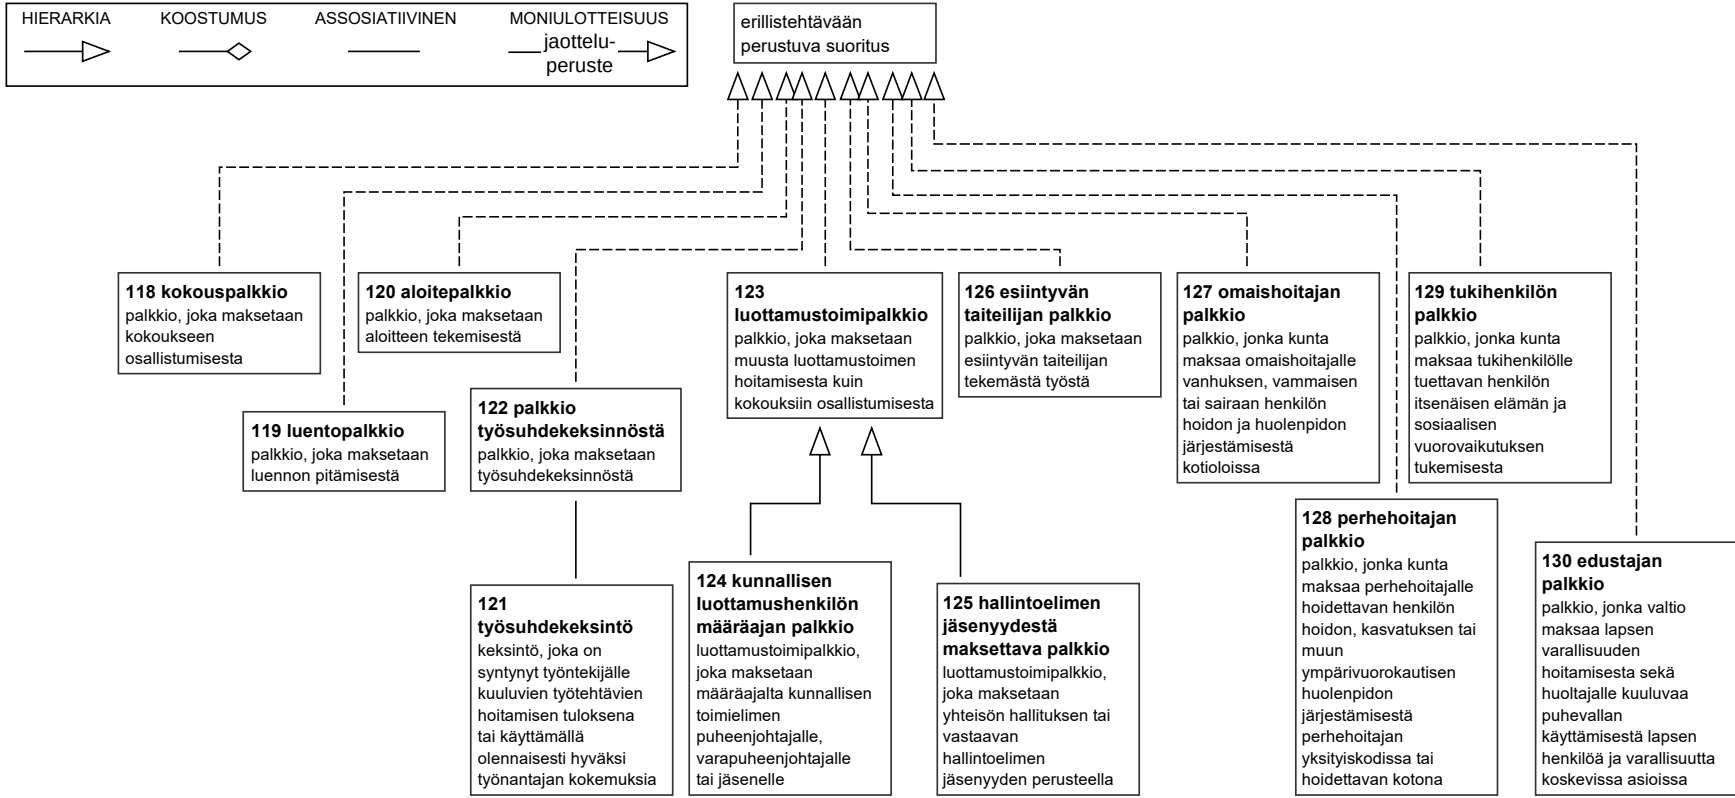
HIERARKIA KOOSTUMUS ASSOSIATIIVINEN MONIULOTTEISUUS

jaotteluperuste

erillistehtävään perustuva suoritus

**118 kokouspalkkio**
palkkio, joka maksetaan kokoukseen osallistumisesta

**119 luentopalkkio**
palkkio, joka maksetaan luennon pitämisestä

**120 aloitepalkkio**
palkkio, joka maksetaan aloitteen tekemisestä

**122 palkkio työsuhdekeksinnöstä**
palkkio, joka maksetaan työsuhdekeksinnöstä

**121 työsuhdekeksintö**
keksintö, joka on syntynyt työntekijälle kuuluvien työtehtävien hoitamisen tuloksena tai käyttämällä olennaisesti hyväksi työnantajan kokemuksia

**123 luottamustoimipalkkio**
palkkio, joka maksetaan muusta luottamustoimen hoitamisesta kuin kokouksiin osallistumisesta

**124 kunnallisen luottamushenkilön määräajan palkkio**
luottamustoimipalkkio, joka maksetaan määräajalta kunnallisen toimielimen puheenjohtajalle, varapuheenjohtajalle tai jäsenelle

**125 hallintoelimen jäsenyydestä maksettava palkkio**
luottamustoimipalkkio, joka maksetaan yhteisön hallituksen tai vastaavan hallintoelimen jäsenyyden perusteella

**126 esiintyvän taiteilijan palkkio**
palkkio, joka maksetaan esiintyvän taiteilijan tekemästä työstä

**127 omaishoitajan palkkio**
palkkio, jonka kunta maksaa omaishoitajalle vanhuksen, vammaisen tai sairaan henkilön hoidon ja huolenpidon järjestämisestä kotioloissa

**128 perhehoitajan palkkio**
palkkio, jonka kunta maksaa perhehoitajalle hoidettavan henkilön hoidon, kasvatuksen tai muun ympärivuorokautisen huolenpidon järjestämisestä perhehoitajan yksityiskodissa tai hoidettavan kotona

**129 tukihenkilön palkkio**
palkkio, jonka kunta maksaa tukihenkilölle tuettavan henkilön itsenäisen elämän ja sosiaalisen vuorovaikutuksen tukemisesta

**130 edustajan palkkio**
palkkio, jonka valtio maksaa lapsen varallisuuden hoitamisesta sekä huoltajalle kuuluvaa puhevallan käyttämisestä lapsen henkilöä ja varallisuutta koskevissa asioissa